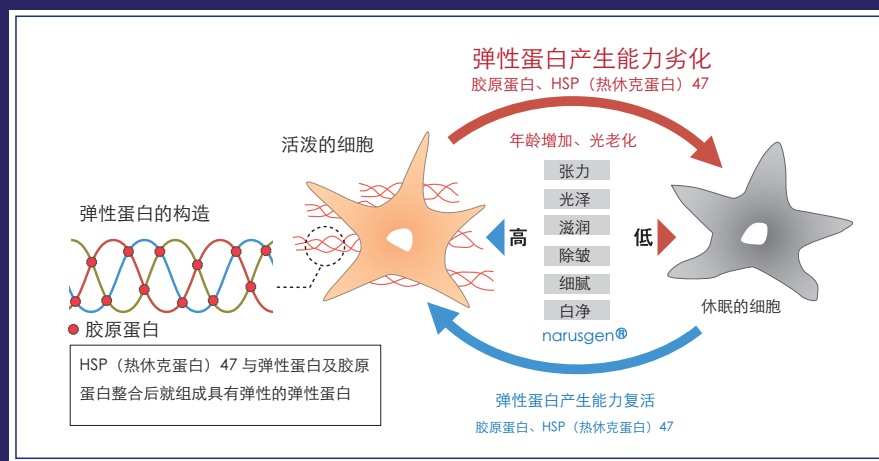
弹性蛋白产生能力劣化
胶原蛋白、HSP（热休克蛋白）47

活泼的细胞

年龄增加、光老化

张力
光泽
滋润
除皱
细腻
白净

高

低

弹性蛋白的构造

胶原蛋白

HSP（热休克蛋白）47 与弹性蛋白及胶原蛋白整合后就组成具有弹性的弹性蛋白

narusgen®

休眠的细胞

弹性蛋白产生能力复活
胶原蛋白、HSP（热休克蛋白）47